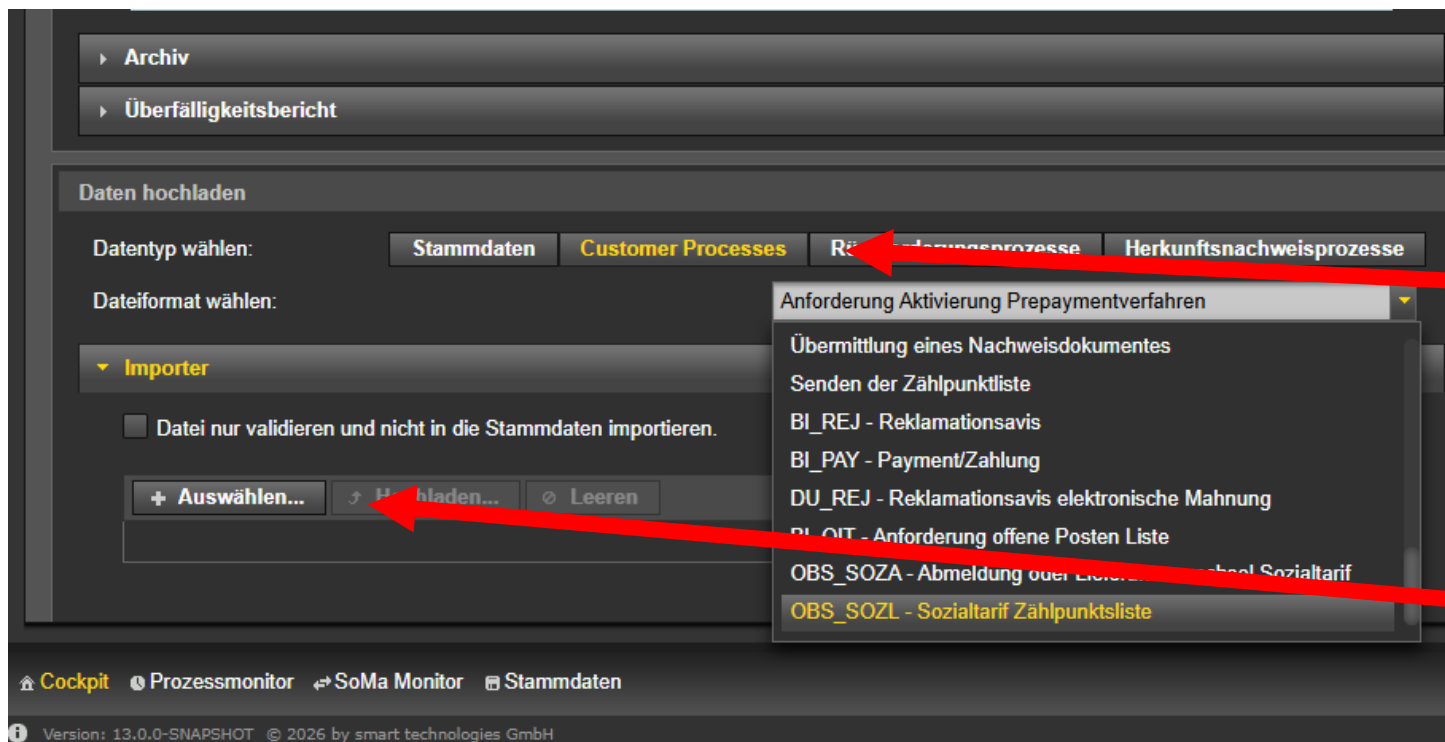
Archiv

Überfälligkeitsbericht

Daten hochladen

Datentyp wählen:

Stammdaten | Customer Processes | Rü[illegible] | Herkunftsnachweisprozesse

Dateiformat wählen:

Anforderung Aktivierung Prepaymentverfahren

Übermittlung eines Nachweisdokumentes
Senden der Zählpunktliste
BI_REJ - Reklamationsavis
BI_PAY - Payment/Zahlung
DU_REJ - Reklamationsavis elektronische Mahnung
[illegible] - Anforderung offene Posten Liste
OBS_SOZA - Abmeldung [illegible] Sozialtarif
OBS_SOZL - Sozialtarif Zählpunktsliste

Importer

Datei nur validieren und nicht in die Stammdaten importieren.

+ Auswählen... | H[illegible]laden... | Leeren

Cockpit | Prozessmonitor | SoMa Monitor | Stammdaten

Version: 13.0.0-SNAPSHOT © 2026 by smart technologies GmbH